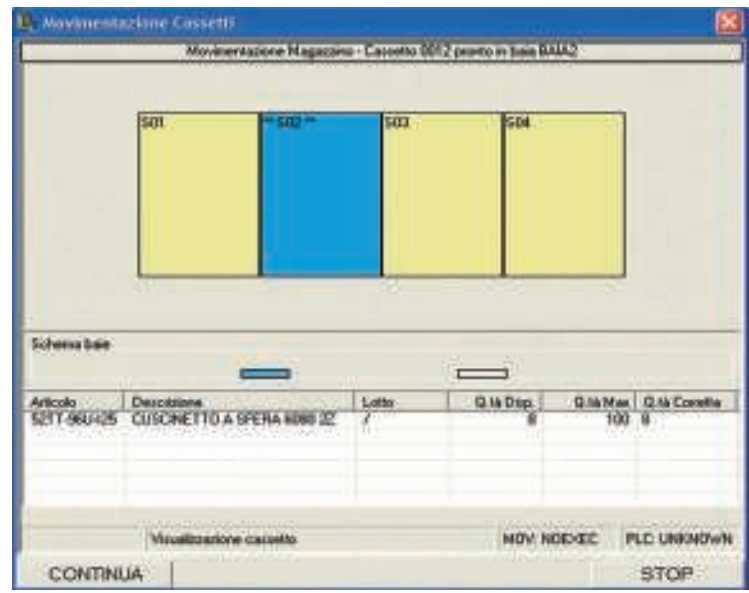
Movimentazione Cassetti

Movimentazione Magazzino - Cassetto 0012 pronto in baia BAIA2

S01

** S02 **

S03

S04

Schema baie

| Articolo | Descrizione | Lotto | Q.tà Disp. | Q.tà Max | Q.tà Corretta |
|---|---|---|---|---|---|
| 52TT-96U-I25 | CUSCINETTO A SFERA 6080 ZZ | / | 8 | 100 | 8 |

Visualizzazione cassetto

MOV: NOEXEC

PLC: UNKNOWN

CONTINUA

STOP